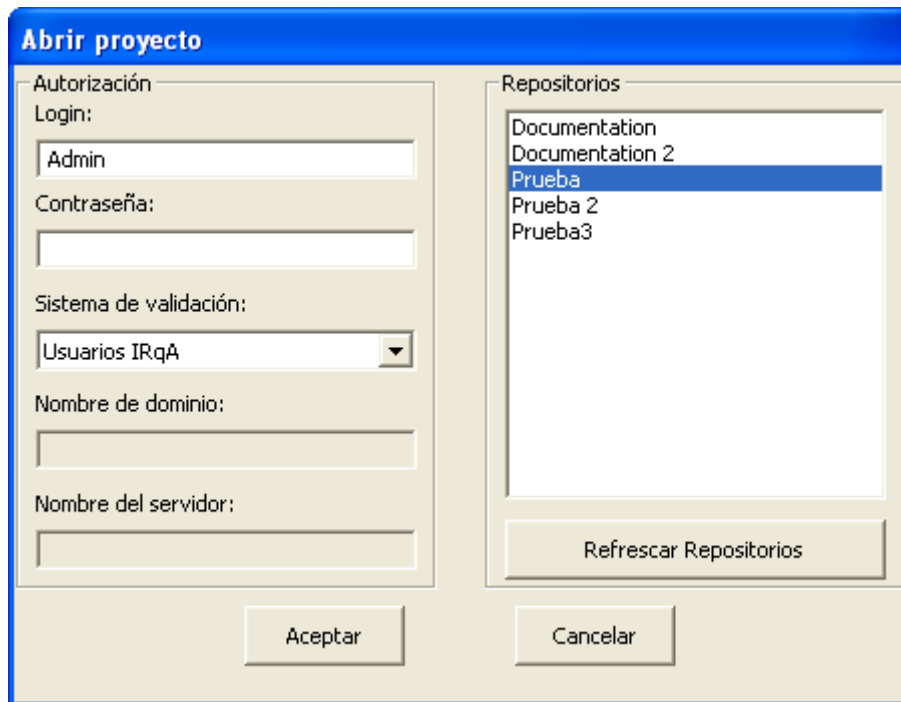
Abrir proyecto

Autorización

Login:

Admin

Contraseña:

Sistema de validación:

Usuarios IRqA

Nombre de dominio:

Nombre del servidor:

Repositorios

Documentation
Documentation 2
Prueba
Prueba 2
Prueba3

Refrescar Repositorios

Aceptar

Cancelar